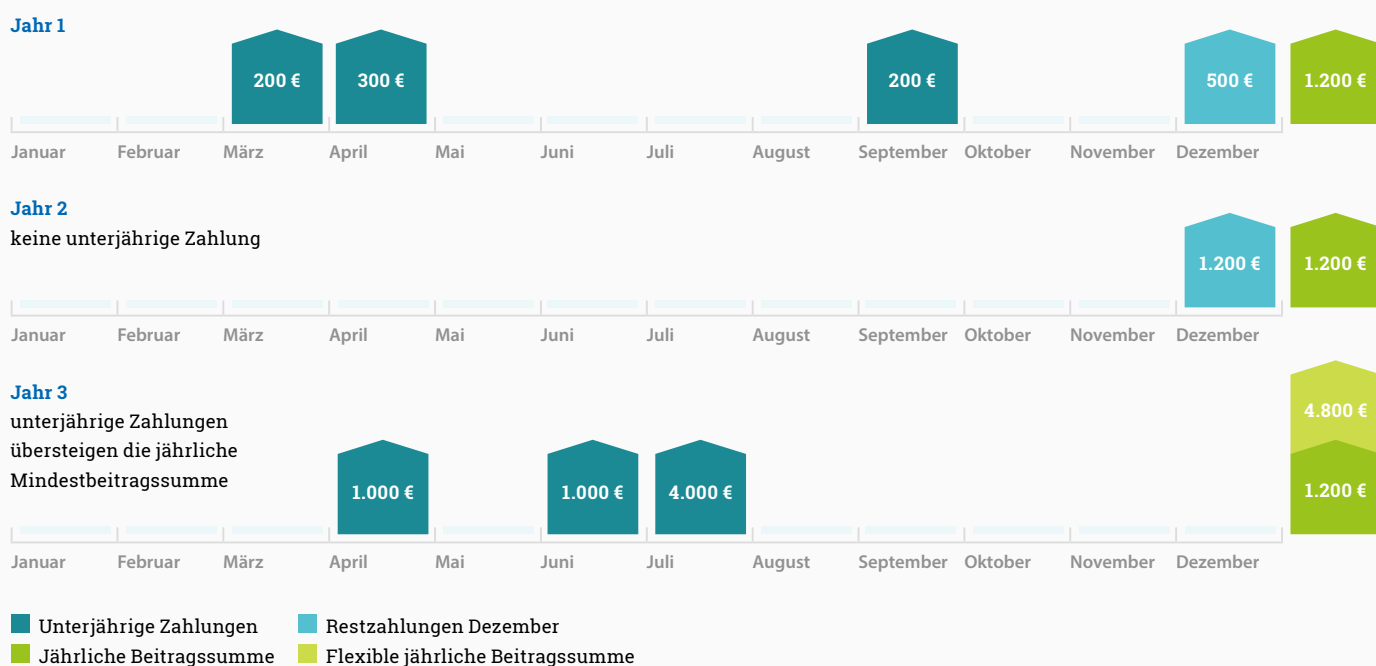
Jahr 1

200 € 300 € 200 € 500 € 1.200 €

Januar Februar März April Mai Juni Juli August September Oktober November Dezember

Jahr 2
keine unterjährige Zahlung

1.200 € 1.200 €

Januar Februar März April Mai Juni Juli August September Oktober November Dezember

Jahr 3
unterjährige Zahlungen übersteigen die jährliche Mindestbeitragssumme

1.000 € 1.000 € 4.000 € 4.800 € 1.200 €

Januar Februar März April Mai Juni Juli August September Oktober November Dezember

Unterjährige Zahlungen
Restzahlungen Dezember
Jährliche Beitragssumme
Flexible jährliche Beitragssumme